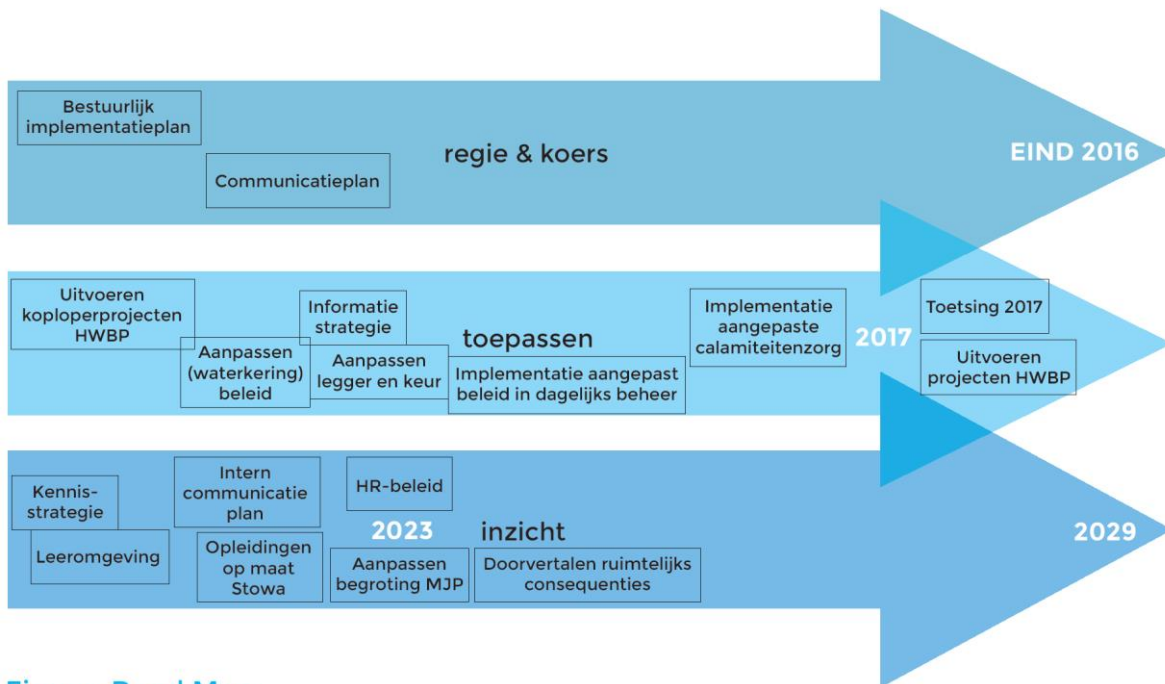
Bestuurlijk implementatieplan

Communicatieplan

regie & koers

EIND 2016

Uitvoeren koploperprojecten HWBP

Informatie strategie

Aanpassen (waterkering) beleid

Aanpassen legger en keur

toepassen

Implementatie aangepast beleid in dagelijks beheer

Implementatie aangepaste calamiteitenzorg

2017

Toetsing 2017

Uitvoeren projecten HWBP

Kennis-strategie

Leeromgeving

Intern communicatie plan

Opleidingen op maat Stowa

HR-beleid

2023

Aanpassen begroting MJP

inzicht

Doorvertalen ruimtelijks consequenties

2029

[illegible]